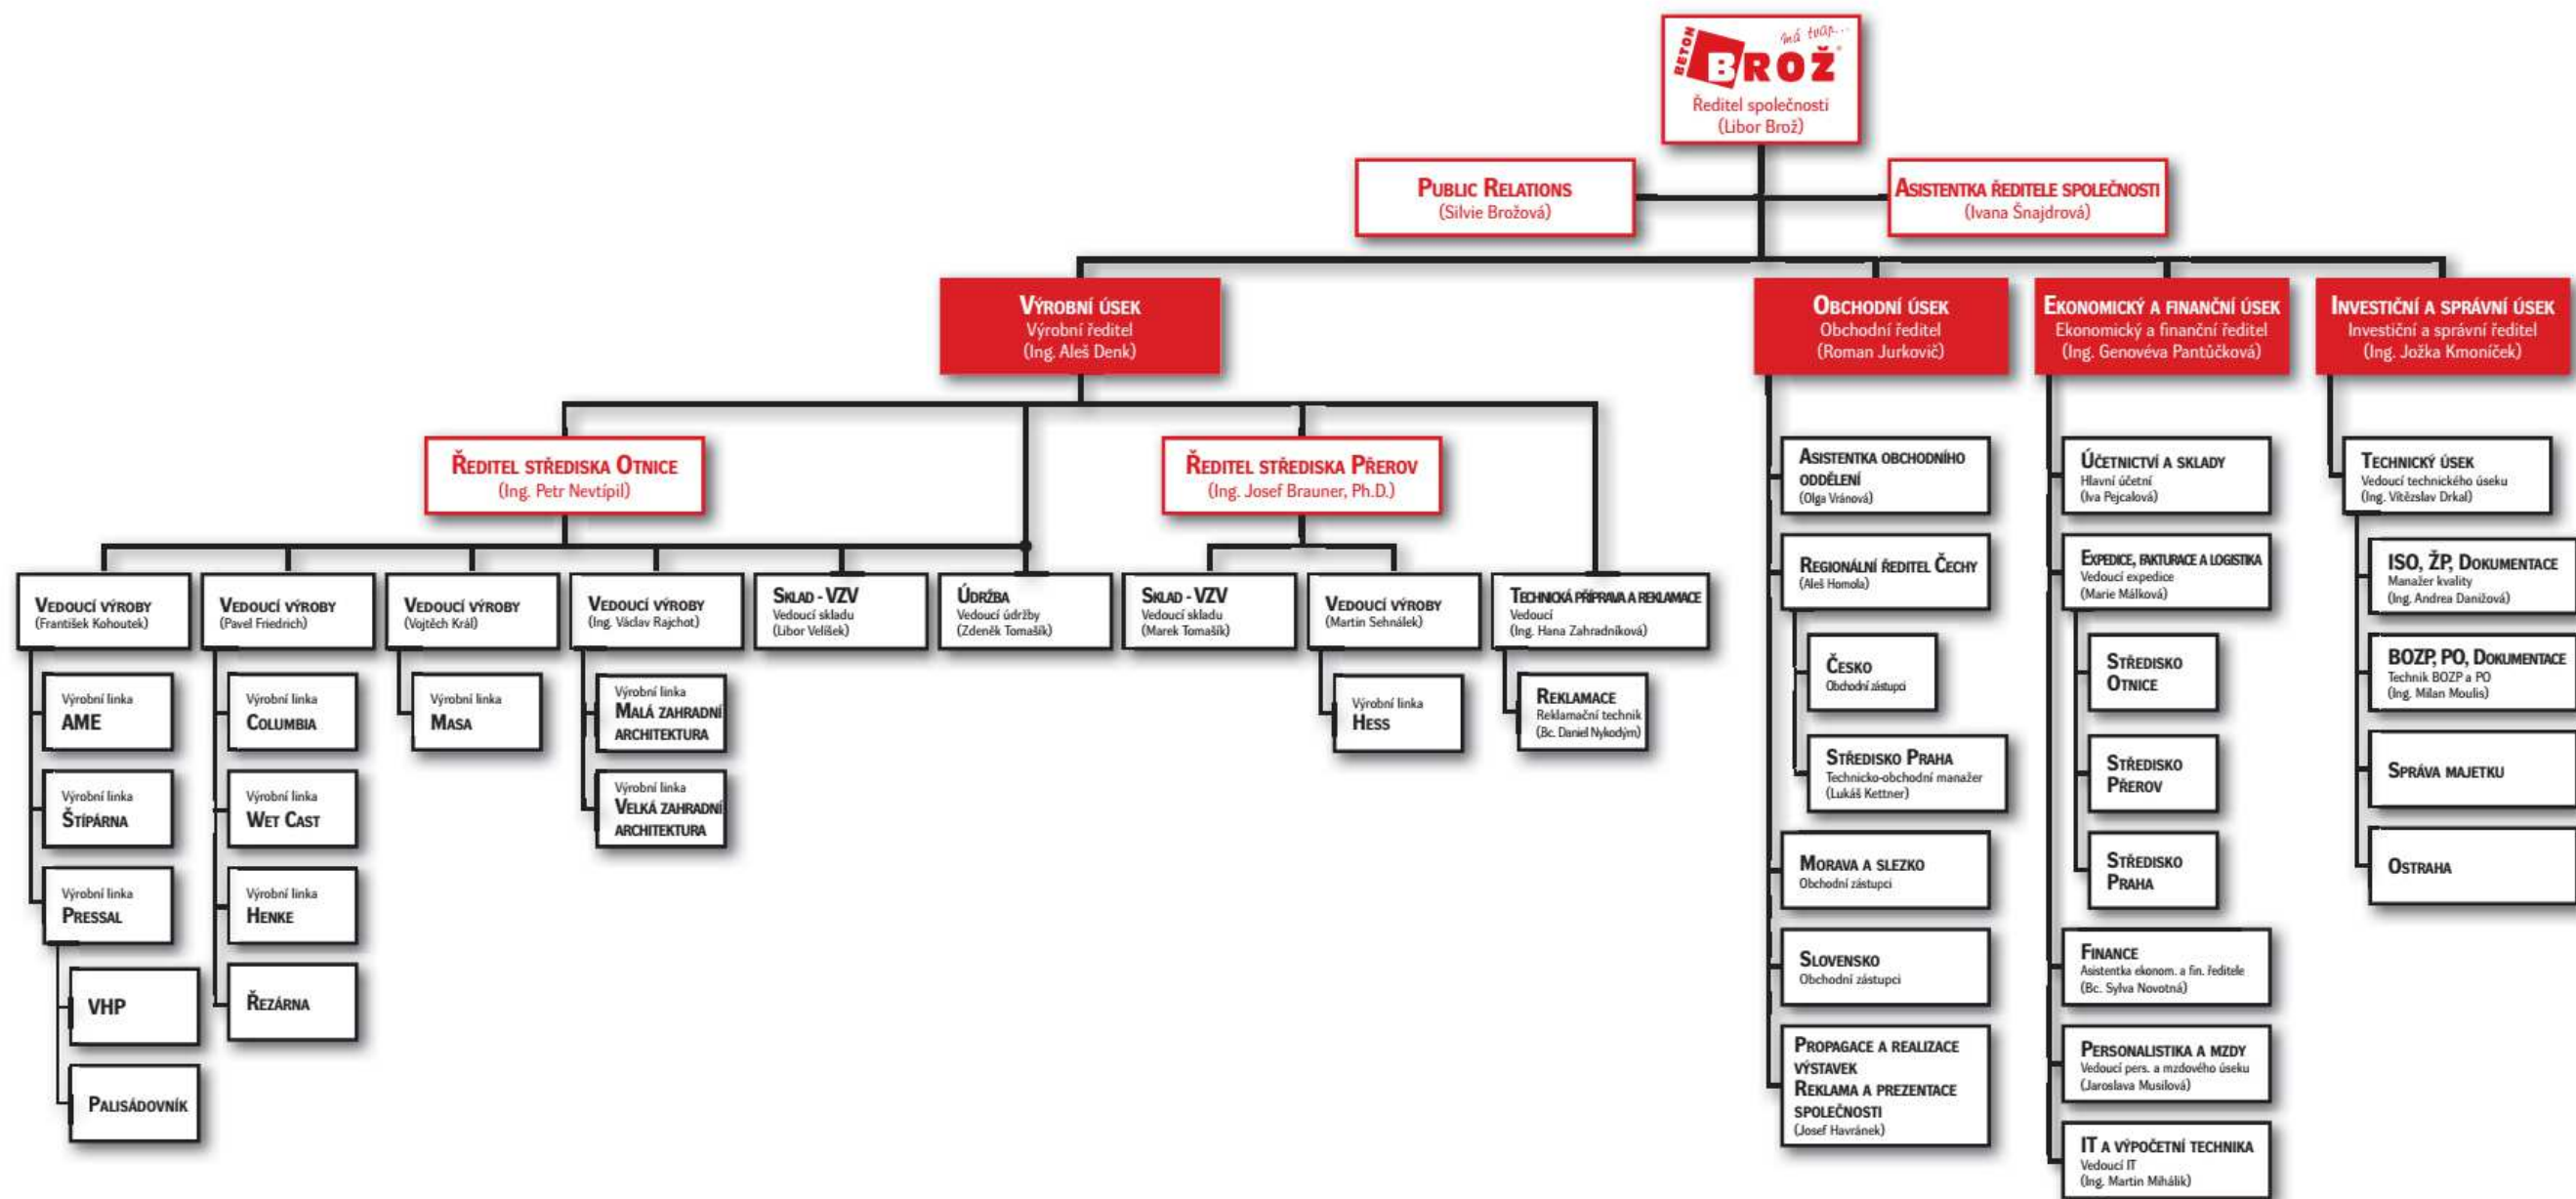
BETON BROŽ má tvar...
Ředitel společnosti
(Libor Brož)

PUBLIC RELATIONS
(Silvie Brožová)

ASISTENTKA ŘEDITELE SPOLEČNOSTI
(Ivana Šnajdrová)

VÝROBNÍ ÚSEK
Výrobní ředitel
(Ing. Aleš Denk)

OBCHODNÍ ÚSEK
Obchodní ředitel
(Roman Jurkovič)

EKONOMICKÝ A FINANČNÍ ÚSEK
Ekonomický a finanční ředitel
(Ing. Genovéva Pantůčková)

INVESTIČNÍ A SPRÁVNÍ ÚSEK
Investiční a správní ředitel
(Ing. Jožka Kmoníček)

ŘEDITEL STŘEDISKA OTNICE
(Ing. Petr Nevtípil)

ŘEDITEL STŘEDISKA PŘEROV
(Ing. Josef Brauner, Ph.D.)

VEDOUCÍ VÝROBY
(František Kohoutek)

Výrobní linka
AME

Výrobní linka
ŠTÍPÁRNA

Výrobní linka
PRESSAL

VHP

PALISÁDOVNÍK

VEDOUCÍ VÝROBY
(Pavel Friedrich)

Výrobní linka
COLUMBIA

Výrobní linka
WET CAST

Výrobní linka
HENKE

ŘEZÁRNA

VEDOUCÍ VÝROBY
(Vojtěch Král)

Výrobní linka
MASA

VEDOUCÍ VÝROBY
(Ing. Václav Rajchot)

Výrobní linka
MALÁ ZAHRADNÍ ARCHITEKTURA

Výrobní linka
VELKÁ ZAHRADNÍ ARCHITEKTURA

SKLAD - VZV
Vedoucí skladu
(Libor Velíšek)

ÚDRŽBA
Vedoucí údržby
(Zdeněk Tomašík)

SKLAD - VZV
Vedoucí skladu
(Marek Tomašík)

VEDOUCÍ VÝROBY
(Martin Sehnálek)

Výrobní linka
HESS

TECHNICKÁ PŘÍPRAVA A REKLAMACE
Vedoucí
(Ing. Hana Zahradníková)

REKLAMACE
Reklamační technik
(Bc. Daniel Nykodým)

ASISTENTKA OBCHODNÍHO ODDĚLENÍ
(Olga Vránová)

REGIONÁLNÍ ŘEDITEL ČECHY
(Aleš Homola)

ČESKO
Obchodní zástupci

STŘEDISKO PRAHA
Technicko-obchodní manažer
(Lukáš Kettner)

MORAVA A SLEZKO
Obchodní zástupci

SLOVENSKO
Obchodní zástupci

PROPAGACE A REALIZACE VÝSTAVEK
REKLAMA A PREZENTACE SPOLEČNOSTI
(Josef Havránek)

ÚČETNICTVÍ A SKLADY
Hlavní účetní
(Iva Pejcalová)

EXPEDICE, FAKTURACE A LOGISTIKA
Vedoucí expedice
(Marie Málková)

STŘEDISKO OTNICE

STŘEDISKO PŘEROV

STŘEDISKO PRAHA

FINANCE
Asistentka ekonom. a fin. ředitele
(Bc. Sylva Novotná)

PERSONALISTIKA A MZDY
Vedoucí pers. a mzdového úseku
(Jaroslava Musilová)

IT A VÝPOČETNÍ TECHNIKA
Vedoucí IT
(Ing. Martin Mihálik)

TECHNICKÝ ÚSEK
Vedoucí technického úseku
(Ing. Vítězslav Drkal)

ISO, ŽP, DOKUMENTACE
Manažer kvality
(Ing. Andrea Danižová)

BOZP, PO, DOKUMENTACE
Technik BOZP a PO
(Ing. Milan Moulis)

SPRÁVA MAJETKU

OSTRAHA